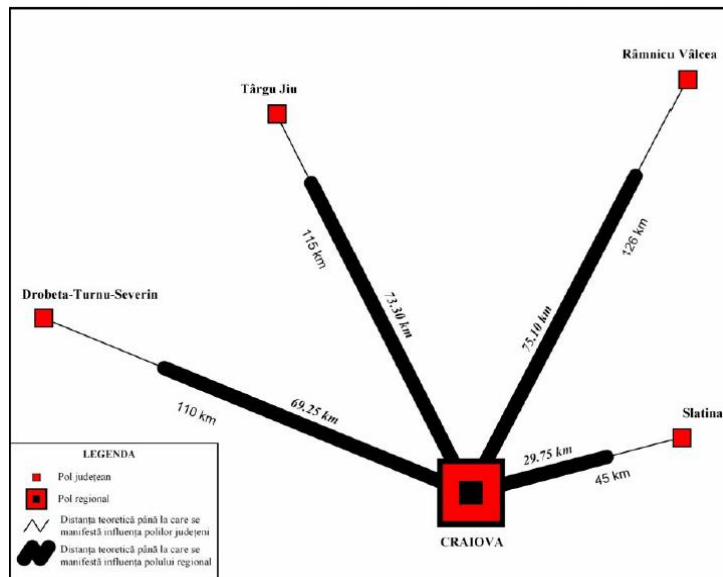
Râmnicu Vâlcea

Târgu Jiu

115 km

73,30 km

126 km

75,10 km

Drobeta-Turnu-Severin

110 km

69,25 km

Slatina

29,75 km

45 km

CRAIOVA

LEGENDA

Pol județean

Pol regional

Distanța teoretică până la care se manifestă influența polilor județeni

Distanța teoretică până la care se manifestă influența polului regional